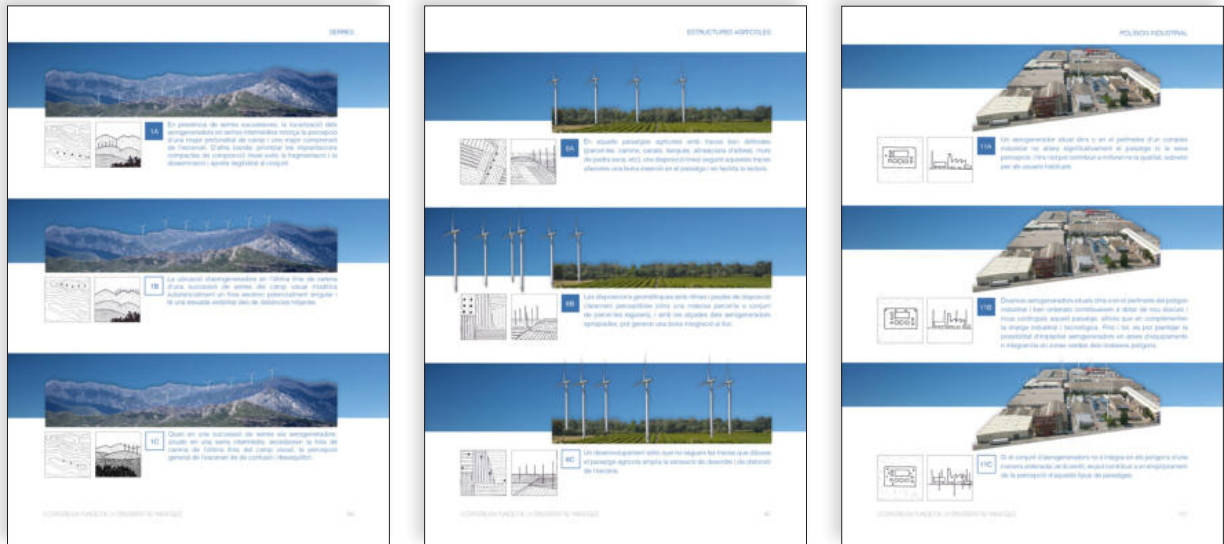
SERRES

1A

En presència de serres successives, la ubicació dels aerogeneradors en serres intermèdies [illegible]

1B

La ubicació d'aerogeneradors en l'última línia de carena d'una successió de serres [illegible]

1C

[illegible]

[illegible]

ESTRUCTURES AGRÍCOLES

6A

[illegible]

6B

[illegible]

6C

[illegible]

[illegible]

POLÍGON INDUSTRIAL

11A

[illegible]

11B

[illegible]

11C

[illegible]

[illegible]